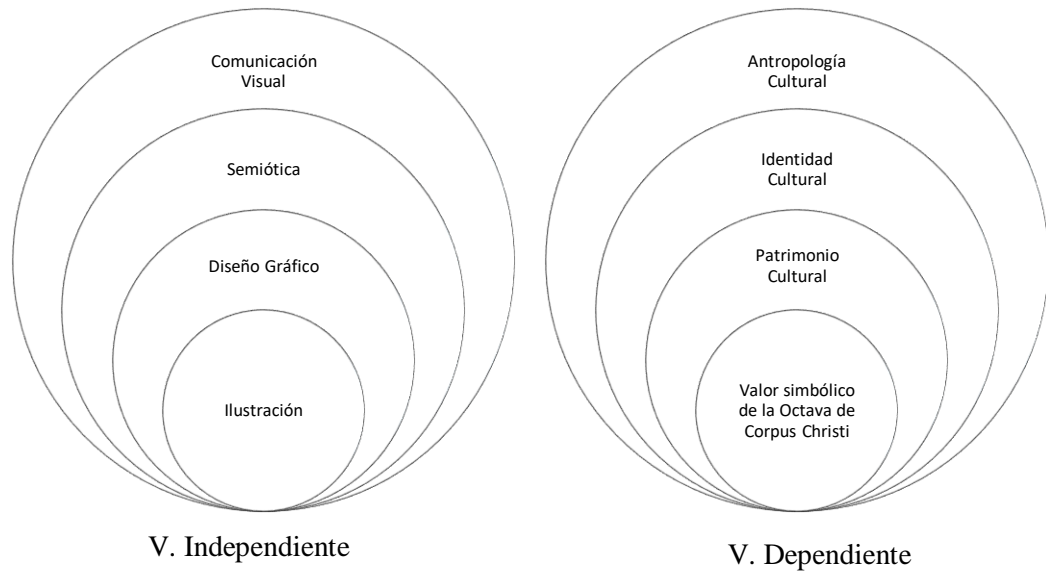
Comunicación Visual

Semiótica

Diseño Gráfico

Ilustración

V. Independiente

Antropología Cultural

Identidad Cultural

Patrimonio Cultural

Valor simbólico de la Octava de Corpus Christi

V. Dependiente